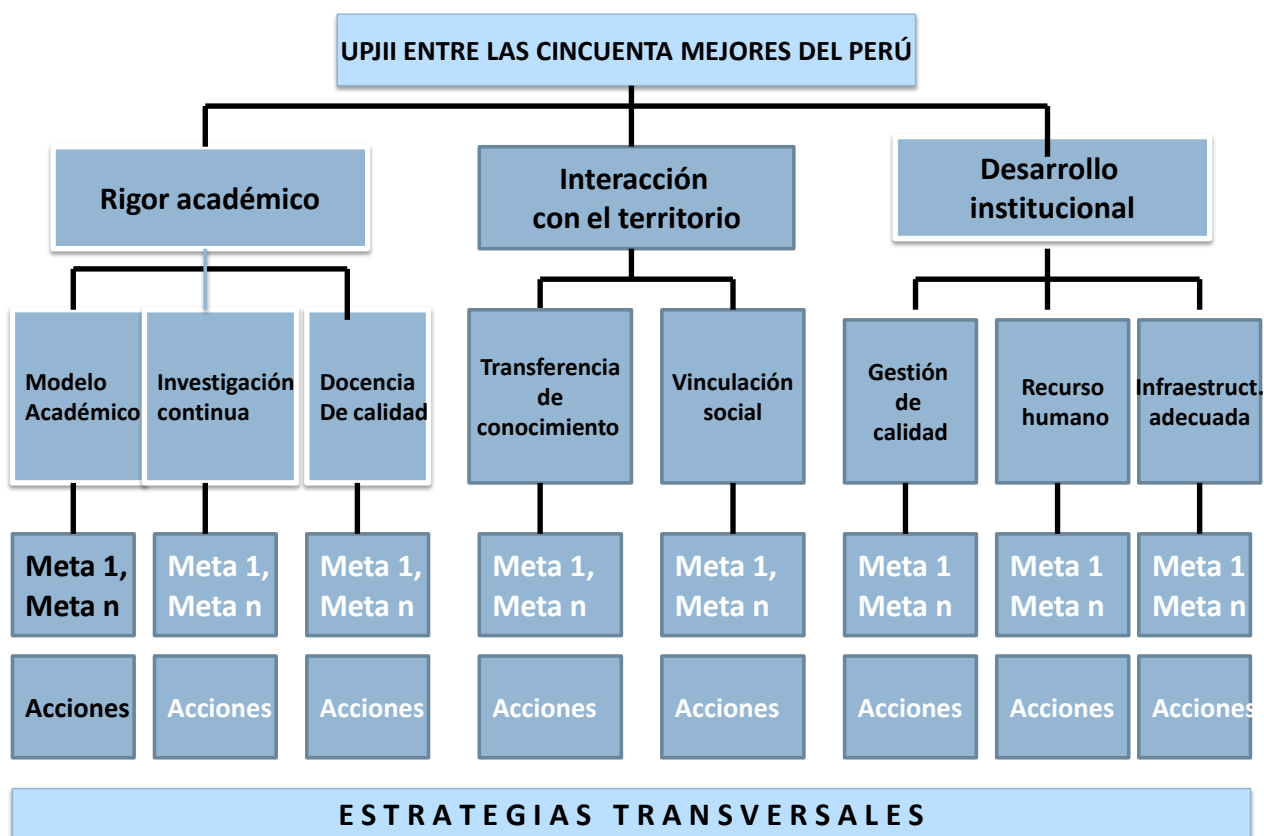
UPJII ENTRE LAS CINCUENTA MEJORES DEL PERÚ

Rigor académico

Interacción con el territorio

Desarrollo institucional

Modelo Académico

Investigación continua

Docencia De calidad

Transferencia de conocimiento

Vinculación social

Gestión de calidad

Recurso humano

Infraestruct. adecuada

Meta 1, Meta n

Meta 1, Meta n

Meta 1, Meta n

Meta 1, Meta n

Meta 1, Meta n

Meta 1 Meta n

Meta 1 Meta n

Meta 1 Meta n

Acciones

Acciones

Acciones

Acciones

Acciones

Acciones

Acciones

Acciones

ESTRATEGIAS TRANSVERSALES